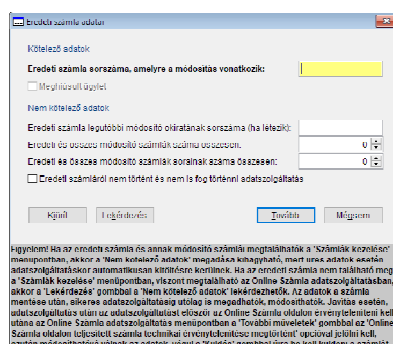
Eredeti számla adatai

Kötelező adatok

Eredeti számla sorszáma, amelyre a módosítás vonatkozik:

Meghiúsult ügylet

Nem kötelező adatok

Eredeti számla legutóbbi módosító okiratának sorszáma (ha létezik):

Eredeti és összes módosító számlák száma összesen: 0

Eredeti és összes módosító számlák sorainak száma összesen: 0

Eredeti számláról nem történt és nem is fog történni adatszolgáltatás

Kijelöl Lekérdezés Tovább Mégsem

Figyelem! Ha az eredeti számla és annak módosító számlái megtalálhatók a 'Számlák kezelése' menüpontban, akkor a 'Nem kötelező adatok' megadása kihagyható, mert ezek adatok esetén adatszolgáltatáskor automatikusan kitöltésre kerülnek. Ha az eredeti számla nem található meg a 'Számlák kezelése' menüpontban, viszont megtalálható az Online Számla adatszolgáltatásban, akkor a 'Lekérdezés' gombbal a 'Nem kötelező adatok' lekérdezhetők. Az adatok a számla mentése után, egészen adatszolgáltatásig utólag is megadhatók, módosíthatók. Javítás esetén, adatszolgáltatás után az adatszolgáltatást először az Online Számla oldalon érvényteleníteni kell, utána az Online Számla adatszolgáltatás menüpontban a 'További műveletek' gombbal az 'Online Számla oldalon teljesített számla technikai érvénytelenítése megtörtént' opcióval jelölni kell, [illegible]